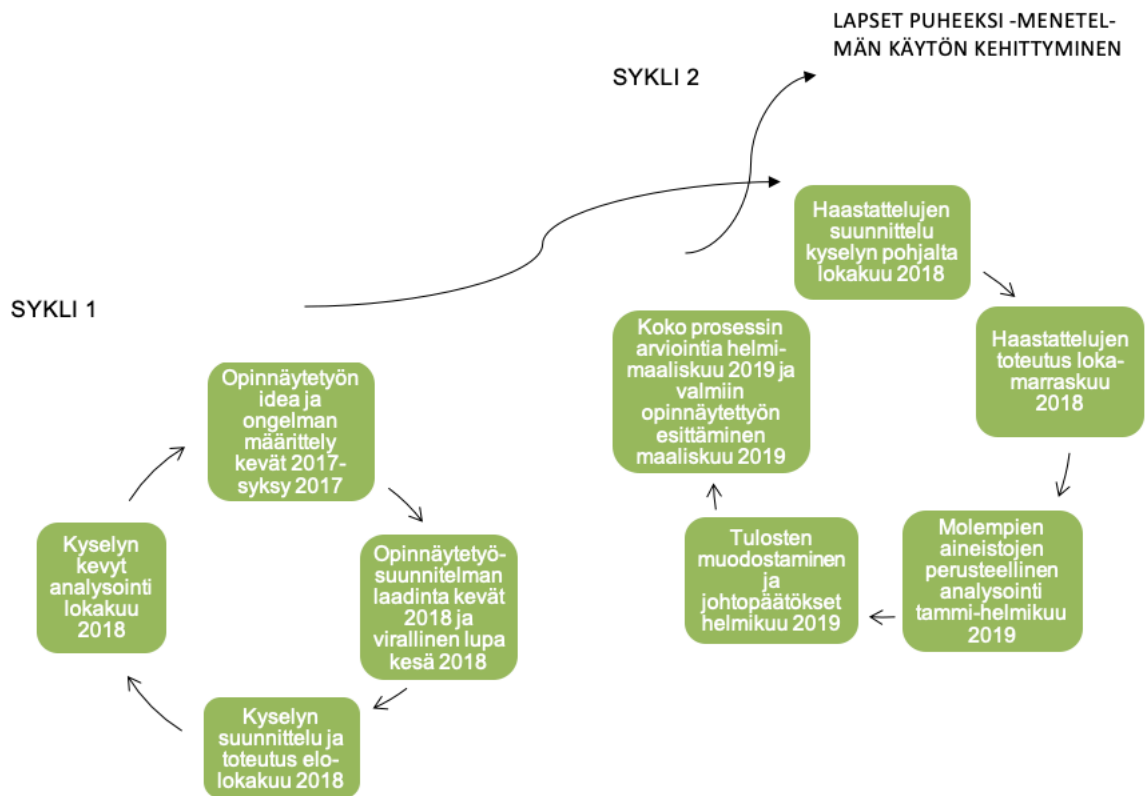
LAPSET PUHEEKSI -MENETELMÄN KÄYTÖN KEHITTYMINEN

SYKLI 2

SYKLI 1

Opinnäytetyön idea ja ongelman määrittely kevät 2017-syksy 2017

Opinnäytetyösuunnitelman laadinta kevät 2018 ja virallinen lupa kesä 2018

Kyselyn suunnittelu ja toteutus elo-lokakuu 2018

Kyselyn kevyt analysointi lokakuu 2018

Haastattelujen suunnittelu kyselyn pohjalta lokakuu 2018

Haastattelujen toteutus loka-marraskuu 2018

Molempien aineistojen perusteellinen analysointi tammi-helmikuu 2019

Tulosten muodostaminen ja johtopäätökset helmikuu 2019

Koko prosessin arviointia helmi-maaliskuu 2019 ja valmiin opinnäytettyön esittäminen maaliskuu 2019